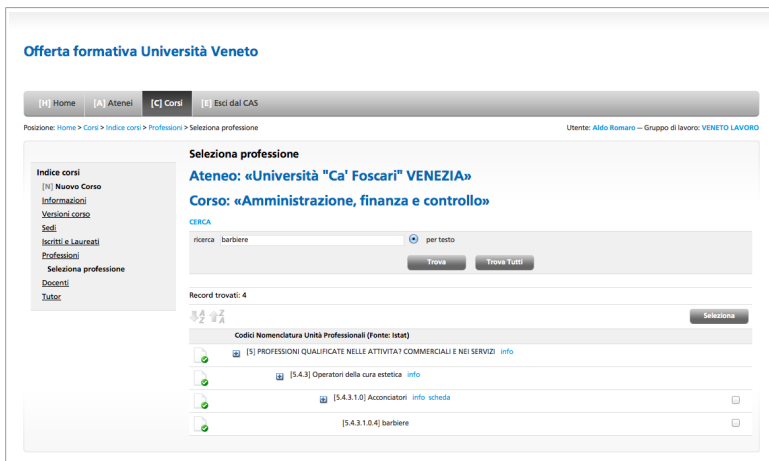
Offerta formativa Università Veneto

[H] Home [A] Atenei [C] Corsi [E] Esci dal CAS

Posizione: Home > Corsi > Indice corsi > Professioni > Seleziona professione

Utente: Aldo Romaro — Gruppo di lavoro: VENETO LAVORO

Indice corsi
[N] Nuovo Corso
Informazioni
Versioni corso
Sedi
Iscritti e Laureati
Professioni
Seleziona professione
Docenti
Tutor

Seleziona professione

Ateneo: «Università "Ca' Foscari" VENEZIA»

Corso: «Amministrazione, finanza e controllo»

CERCA

ricerca barbiere per testo

Trova Trova Tutti

Record trovati: 4

Seleziona

Codici Nomenclatura Unità Professionali (Fonte: Istat)

[5] PROFESSIONI QUALIFICATE NELLE ATTIVITA? COMMERCIALI E NEI SERVIZI info

[5.4.3] Operatori della cura estetica info

[5.4.3.1.0] Acconciatori info scheda

[5.4.3.1.0.4] barbiere